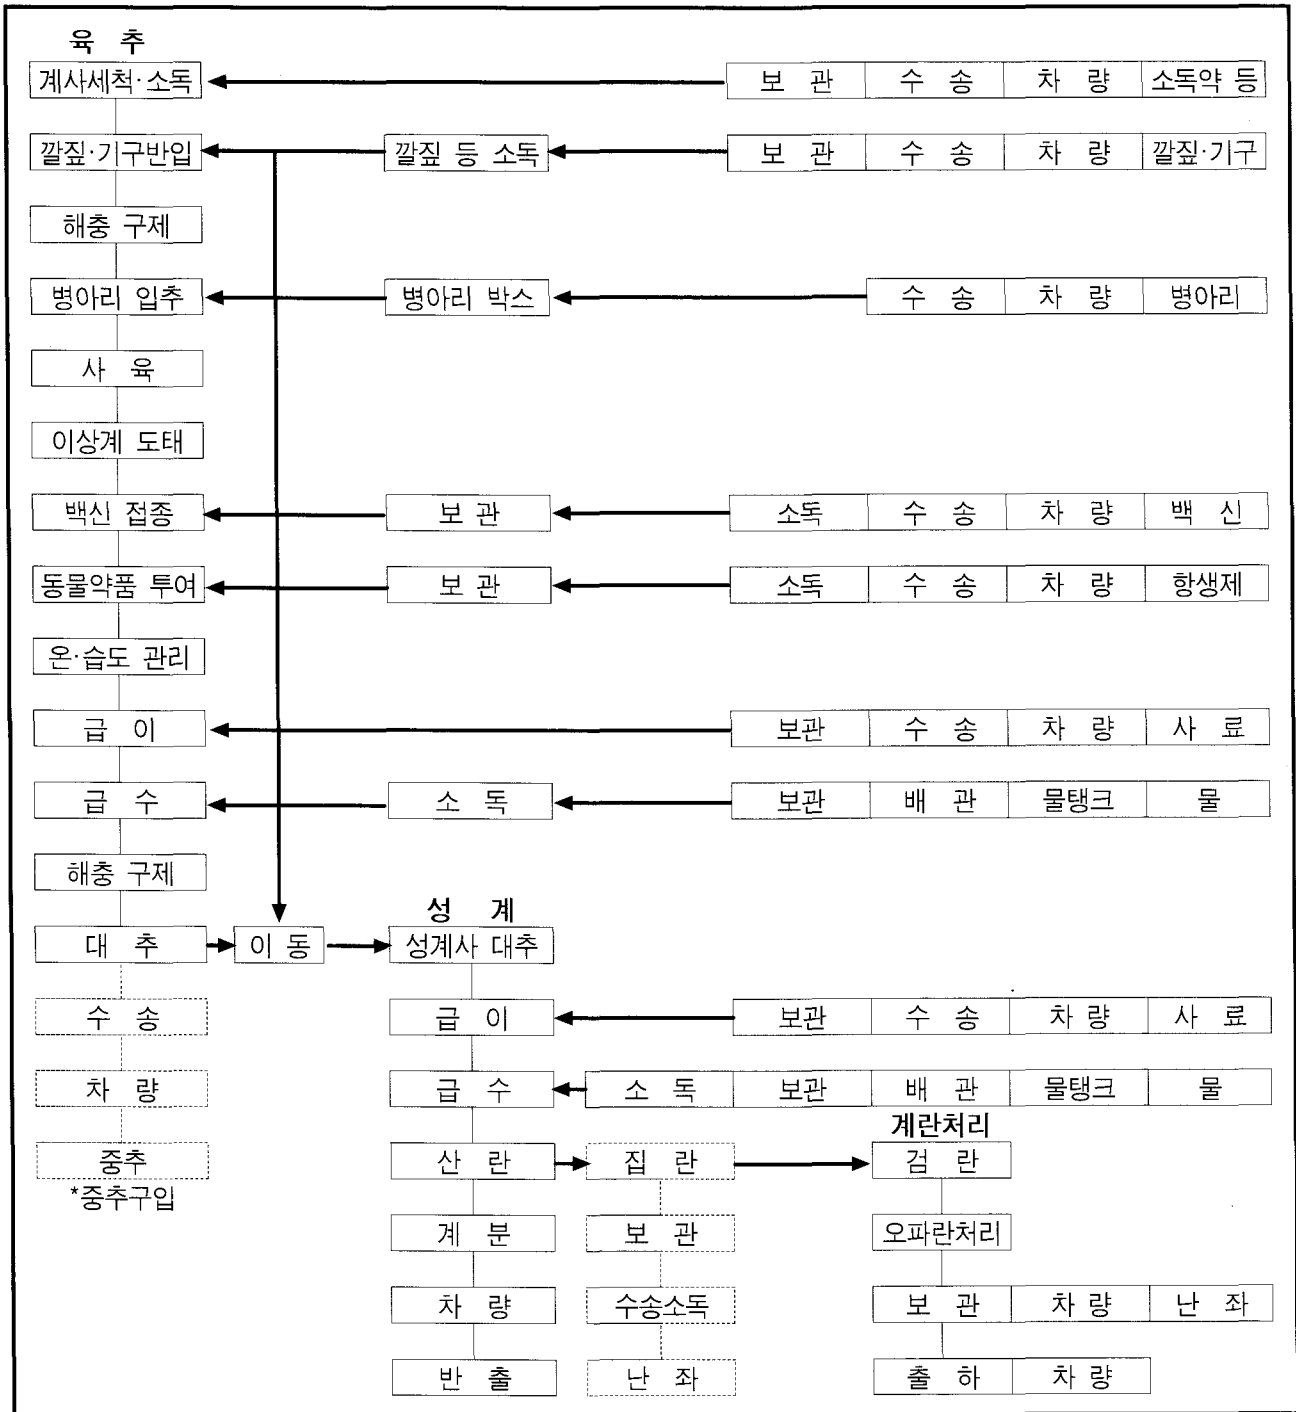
육 추

계사세척·소독 ← 보 관 | 수 송 | 차 량 | 소독약 등

깔짚·기구반입 ← 깔짚 등 소독 ← 보 관 | 수 송 | 차 량 | 깔짚·기구

해충 구제

병아리 입추 ← 병아리 박스 ← 수 송 | 차 량 | 병아리

사 육

이상계 도태

백신 접종 ← 보 관 ← 소독 | 수 송 | 차 량 | 백 신

동물약품 투여 ← 보 관 ← 소독 | 수 송 | 차 량 | 항생제

온·습도 관리

급 이 ← 보관 | 수 송 | 차 량 | 사 료

급 수 ← 소 독 ← 보관 | 배 관 | 물탱크 | 물

해충 구제

대 추 → 이 동 → 성 계 성계사 대추

수 송

차 량

중추
*중추구입

급 이 ← 보관 | 수 송 | 차 량 | 사 료

급 수 ← 소 독 | 보관 | 배 관 | 물탱크 | 물

산 란 → 집 란 → 계란처리 검 란

계 분

차 량

반 출

보 관

수송소독

난 좌

오파란처리

보 관 | 차 량 | 난 좌

출 하 | 차 량